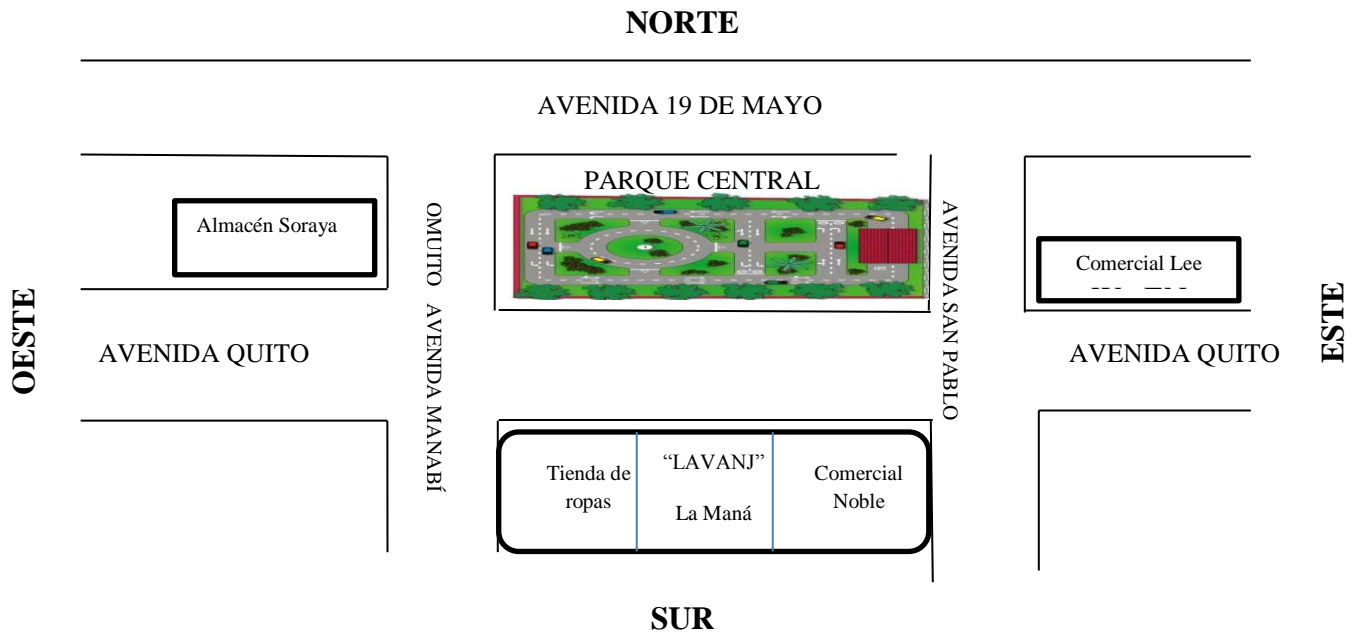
NORTE

AVENIDA 19 DE MAYO

PARQUE CENTRAL

Almacén Soraya

OMUITO AVENIDA MANABÍ

AVENIDA SAN PABLO

Comercial Lee

OESTE

AVENIDA QUITO

AVENIDA QUITO

ESTE

Tienda de ropas

"LAVANJ" La Maná

Comercial Noble

SUR